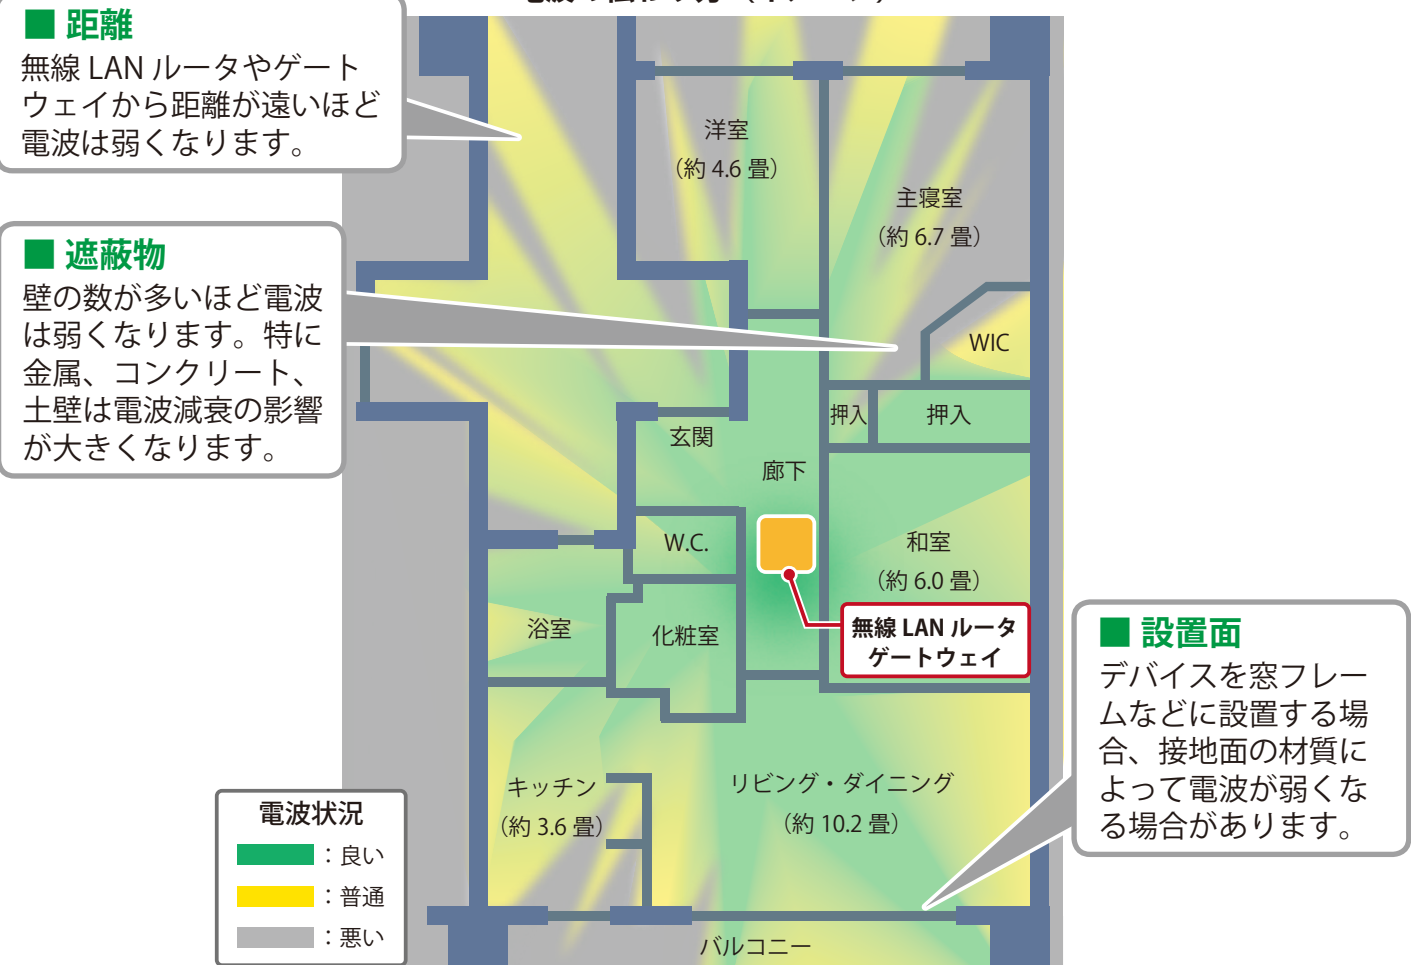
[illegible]

■ 距離
無線 LAN ルータやゲートウェイから距離が遠いほど電波は弱くなります。

■ 遮蔽物
壁の数が多いほど電波は弱くなります。特に金属、コンクリート、土壁は電波減衰の影響が大きくなります。

洋室
（約 4.6 畳）

主寝室
（約 6.7 畳）

WIC

押入

押入

玄関

廊下

W.C.

和室
（約 6.0 畳）

浴室

化粧室

無線 LAN ルータ
ゲートウェイ

■ 設置面
デバイスを窓フレームなどに設置する場合、接地面の材質によって電波が弱くなる場合があります。

キッチン
（約 3.6 畳）

リビング・ダイニング
（約 10.2 畳）

電波状況
：良い
：普通
：悪い

バルコニー